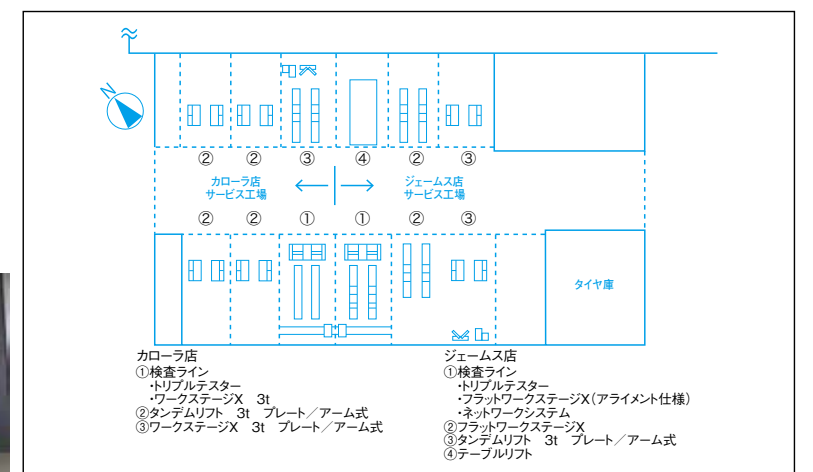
N

② ② ③ ④ ② ③

カローラ店
サービス工場

ジェームス店
サービス工場

② ② ① ① ② ③

タイヤ庫

カローラ店
①検査ライン
・トリプルテスター
・ワークステージX 3t
②タンデムリフト 3t プレート／アーム式
③ワークステージX 3t プレート／アーム式

ジェームス店
①検査ライン
・トリプルテスター
・フラットワークステージX（アライメント仕様）
・ネットワークシステム
②フラットワークステージX
③タンデムリフト 3t プレート／アーム式
④テーブルリフト